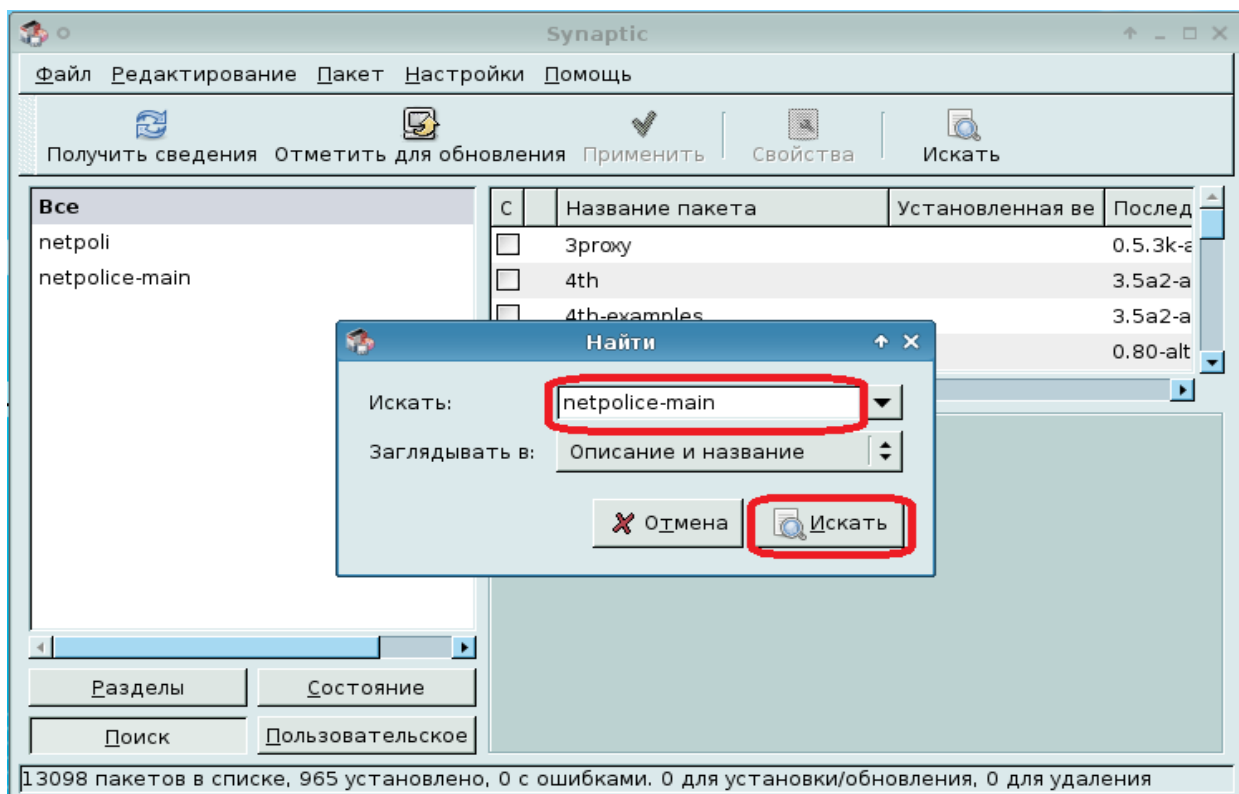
Synaptic

Файл Редактирование Пакет Настройки Помощь

Получить сведения Отметить для обновления Применить Свойства Искать

Все
netpoli
netpolice-main

| С | | Название пакета | Установленная ве | Послед |
|---|---|---|---|---|
| | | 3proxy | | 0.5.3k-a |
| | | 4th | | 3.5a2-a |
| | | 4th-examples | | 3.5a2-a |
| | | | | 0.80-alt |

Найти

Искать: netpolice-main

Заглядывать в: Описание и название

Отмена Искать

Разделы Состояние

Поиск Пользовательское

13098 пакетов в списке, 965 установлено, 0 с ошибками. 0 для установки/обновления, 0 для удаления